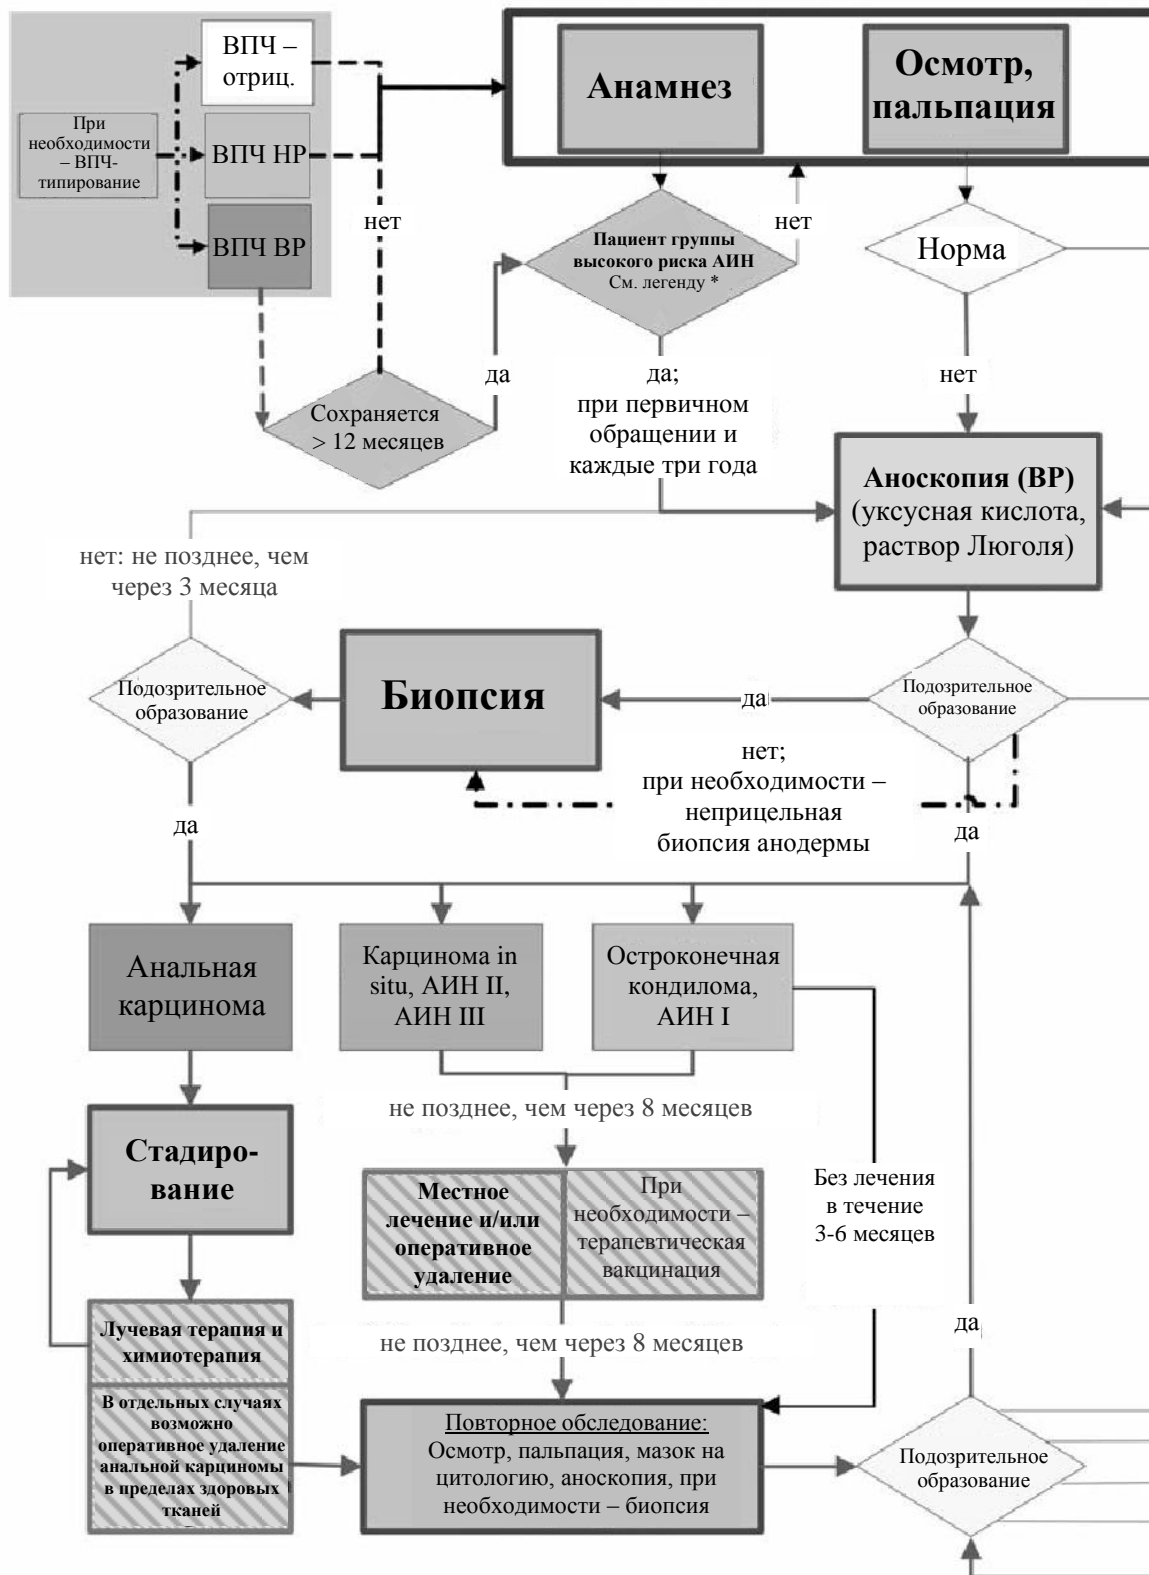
При необходимости – ВПЧ-типирование

ВПЧ – отриц.

ВПЧ НР

ВПЧ ВР

нет

Сохраняется > 12 месяцев

да

Анамнез

Осмотр, пальпация

Пациент группы высокого риска АИН См. легенду *

нет

да; при первичном обращении и каждые три года

Норма

нет

Аноскопия (ВР) (уксусная кислота, раствор Люголя)

нет: не позднее, чем через 3 месяца

Подозрительное образование

Биопсия

да

Подозрительное образование

нет; при необходимости – неприцельная биопсия анодермы

да

да

Анальная карцинома

Карцинома in situ, АИН II, АИН III

Остроконечная кондилома, АИН I

не позднее, чем через 8 месяцев

Стадирование

Местное лечение и/или оперативное удаление

При необходимости – терапевтическая вакцинация

Без лечения в течение 3-6 месяцев

Лучевая терапия и химиотерапия

не позднее, чем через 8 месяцев

да

В отдельных случаях возможно оперативное удаление анальной карциномы в пределах здоровых тканей

Повторное обследование: Осмотр, пальпация, мазок на цитологию, аноскопия, при необходимости – биопсия

Подозрительное образование